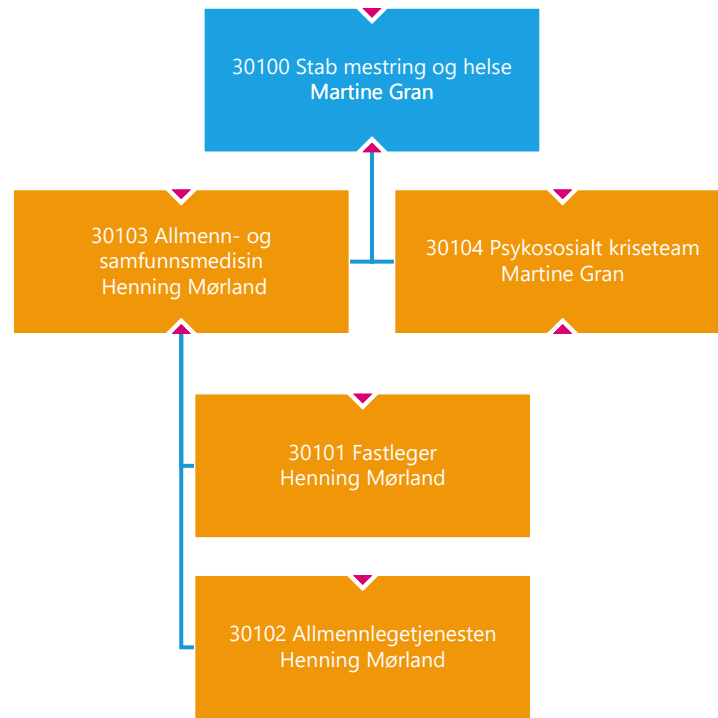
30100 Stab mestring og helse
Martine Gran

30103 Allmenn- og samfunnsmedisin
Henning Mørland

30104 Psykososialt kriseteam
Martine Gran

30101 Fastleger
Henning Mørland

30102 Allmennlegetjenesten
Henning Mørland